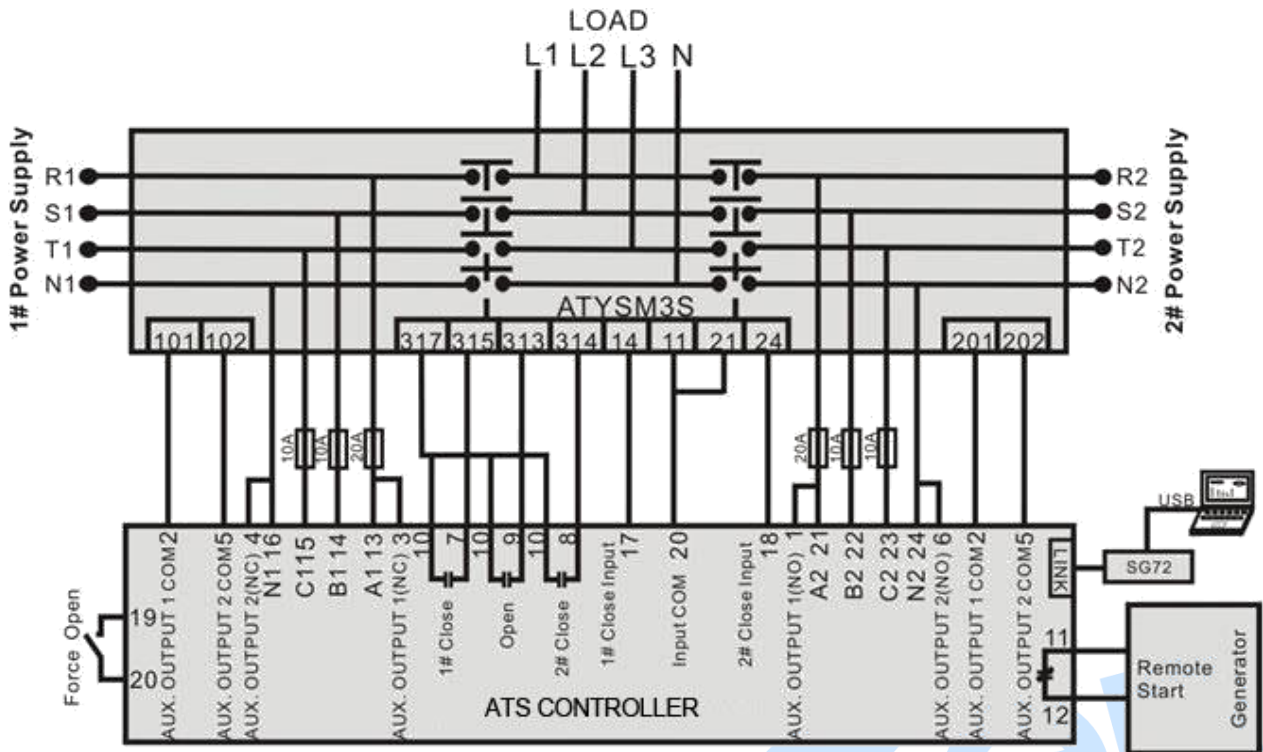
LOAD
L1 L2 L3 N

1# Power Supply
R1
S1
T1
N1

2# Power Supply
R2
S2
T2
N2

ATYSM3S

101 102 317 315 313 314 14 11 21 24 201 202

10A 10A 20A
20A 10A 10A

USB
SG72
LINK

AUX. OUTPUT 1 COM 2
AUX. OUTPUT 2 COM 5
AUX. OUTPUT 2(NC) 4
N1 16
C1 15
B1 14
A1 13
AUX. OUTPUT 1(NC) 3
10 7
1# Close
10 9
Open
10 8
2# Close
1# Close Input 17
Input COM 20
2# Close Input 18
AUX. OUTPUT 1(NO) 1
A2 21
B2 22
C2 23
N2 24
AUX. OUTPUT 2(NO) 6
AUX. OUTPUT 1 COM 2
AUX. OUTPUT 2 COM 5

Force Open
19
20

ATS CONTROLLER

11
12
Remote Start
Generator